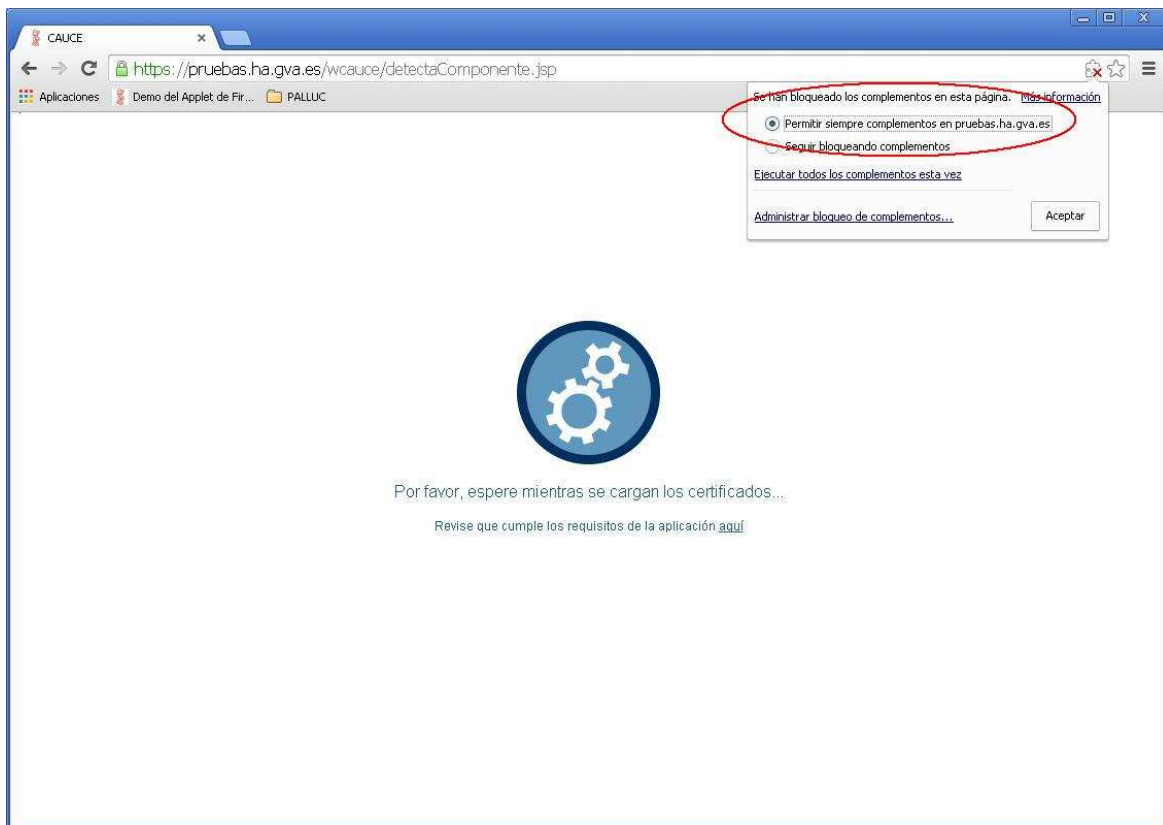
CAUCE

https://pruebas.ha.gva.es/wcauce/detectaComponente.jsp

Aplicaciones Demo del Applet de Fir... PALLUC

Se han bloqueado los complementos en esta página. Más información

Permitir siempre complementos en pruebas.ha.gva.es

Seguir bloqueando complementos

Ejecutar todos los complementos esta vez

Administrar bloqueo de complementos...

Aceptar

Por favor, espere mientras se cargan los certificados...

Revise que cumple los requisitos de la aplicación aquí